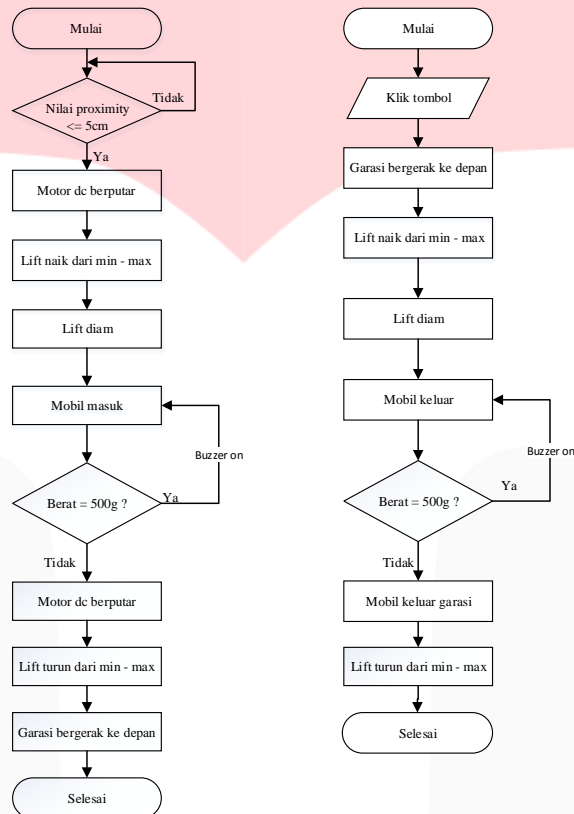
Mulai

Nilai proximity <= 5cm

Tidak

Ya

Motor dc berputar

Lift naik dari min - max

Lift diam

Mobil masuk

Buzzer on

Berat = 500g ?

Ya

Tidak

Motor dc berputar

Lift turun dari min - max

Garasi bergerak ke depan

Selesai

Mulai

Klik tombol

Garasi bergerak ke depan

Lift naik dari min - max

Lift diam

Mobil keluar

Buzzer on

Berat = 500g ?

Ya

Tidak

Mobil keluar garasi

Lift turun dari min - max

Selesai